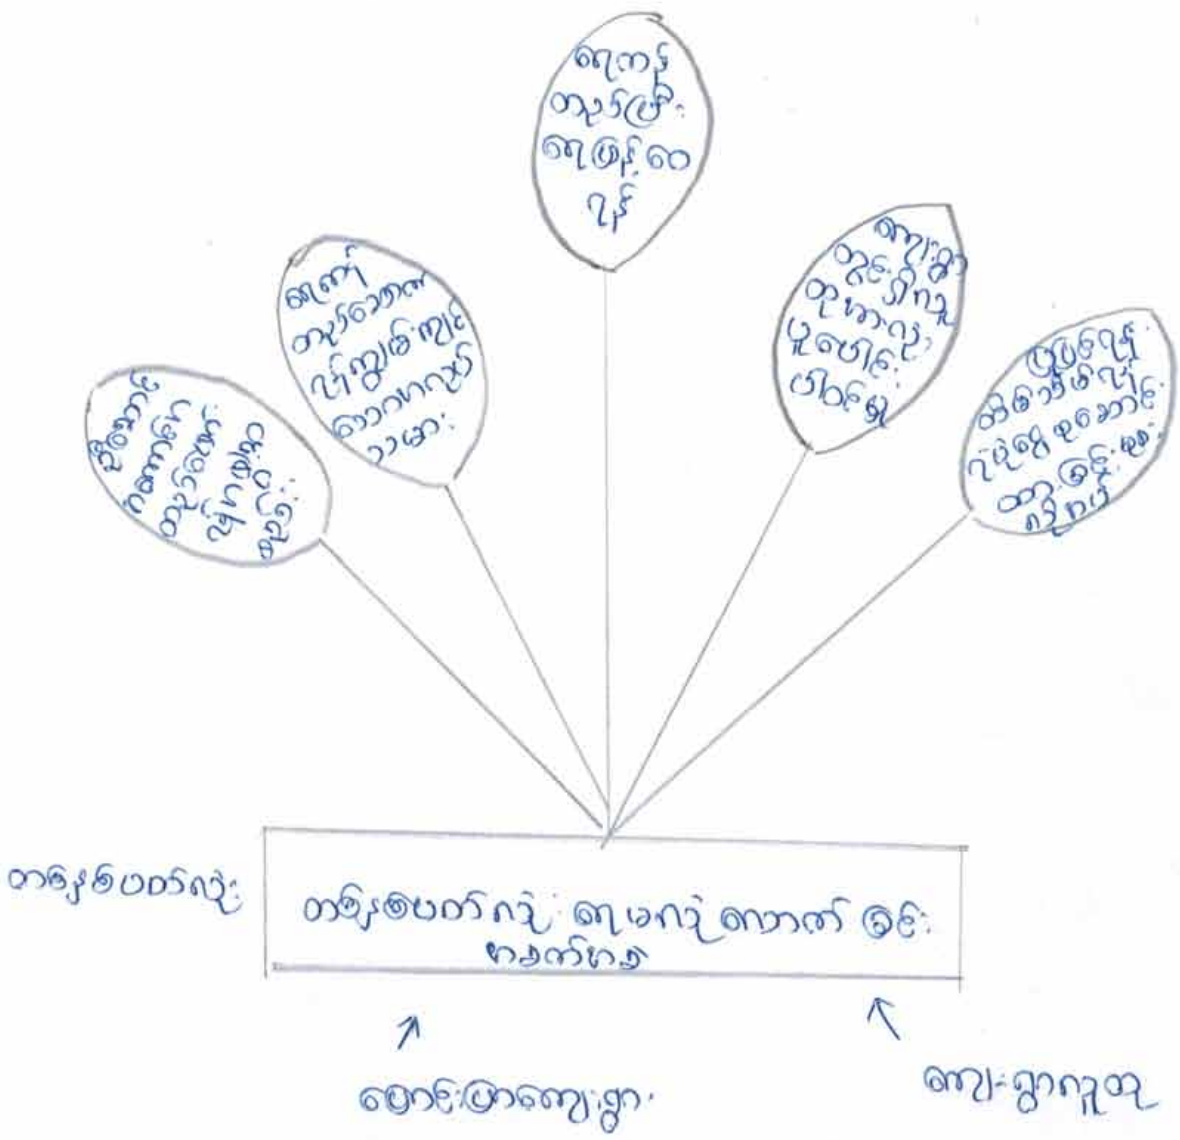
ရေကန်
တူးဖော်ခြင်း
ရေဖြန့်ဝေ
ခြင်း

ရေကျ
တူးဖော်ရေး
လိုက်လျောညီထွေ
ဖြစ်အောင်
ဆောင်ရွက်ခြင်း

ကျေးရွာ
လူငယ်ပြုပြင်
တိုးတက်ရေး
ပူးပေါင်း
ပါဝင်မှု

ကျွဲနွား
ကောင်းမွန်
ရေသုံးစွဲ
ပေးခြင်း
ကြမ်း

ဖွံ့ဖြိုးရေး
အခြေခံ
ဥပဒေများ
လိုက်နာခြင်း
လက်ခံ

တစ်ခုခုပေါင်းလုံး

တစ်ခုခုပေါင်းကူညီ ရေပေးဝေ အောင် မြင်
ကျောက်ဖော်

ဓာတ်ဆောင်ကျေးရွာ

ကျေးရွာကူညီ